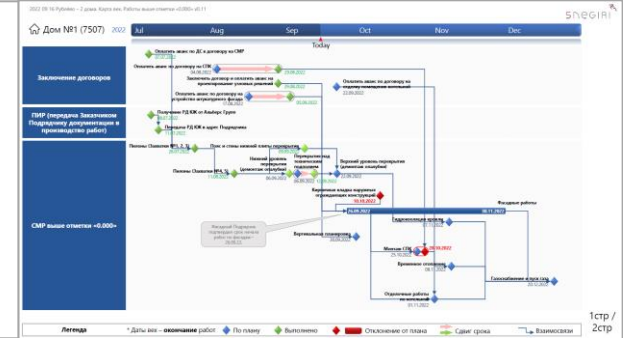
2022.09.16 Рублёво – 2 дома. Карта вех. Работы выше отметки «0.000» v0.11

SNEGIRI

Дом №1 (7507) 2022

| Jul | Aug | Sep | Oct | Nov | Dec |
|---|---|---|---|---|---|

Today

Заключение договоров

Оплатить аванс по ДС к договору на СМР

Оплатить аванс по договору на СТК

Заключить договор и оплатить аванс на проектирование узловых решений

Оплатить аванс по договору на устройство вентилируемого фасада

Оплатить аванс по договору на устройство кладки наружных стен

ПИР (передача Заказчиком Подрядчику документации в производство работ)

Получение РД КЖ от Альфикс Групп

Передача РД КЖ в адрес Подрядчика

СМР выше отметки «0.000»

Пилоны (Захватки №1, 2, 3)

Пол и стены нижней плиты перекрытия

Пилоны (Захватки №4, 5)

Нижний уровень перекрытия (монолитная опалубка)

Перекрытия над техническим этажом

Верхний уровень перекрытия (монолитная опалубка)

Кирпичная кладка наружных ограждающих конструкций

10.10.2022

26.09.2022

30.11.2022

Фасадные работы

Гидроизоляция кровли

Вертикальная планировка

Монтаж СПК

Фасадный Подрядчик переходит срок начала работ по фасадам

Временное отопление

Согласование в Мосгаз

Отделочные работы во вспомогательных

Легенда

* Даты вех – окончание работ

По плану

Выполнено

Отклонение от плана

Сдвиг срока

Взаимосвязи

1стр / 2стр